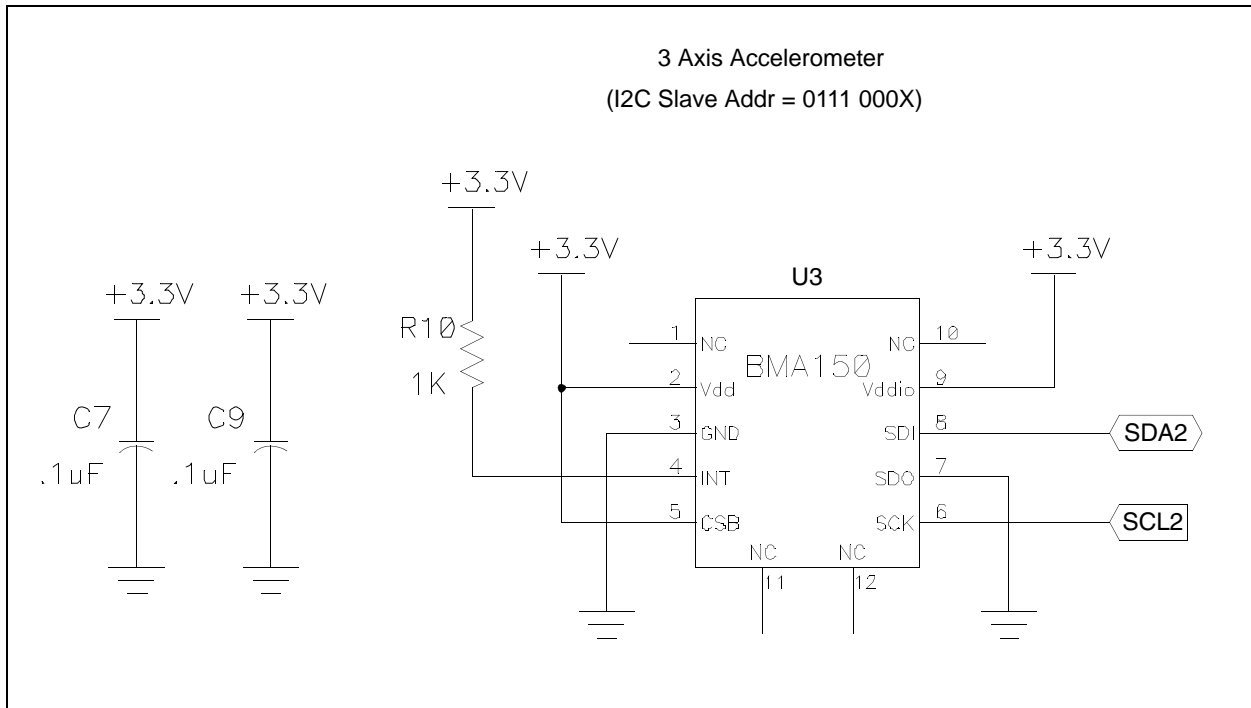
3 Axis Accelerometer
(I2C Slave Addr = 0111 000X)

+3.3V

+3.3V

+3.3V

U3

+3.3V

+3.3V

R10
1K

C7
.1uF

C9
.1uF

BMA150

1 NC
2 Vdd
3 GND
4 INT
5 CSB

NC 10
Vddio 9
SDI 8
SDO 7
SCK 6

NC 11
NC 12

SDA2
SCL2